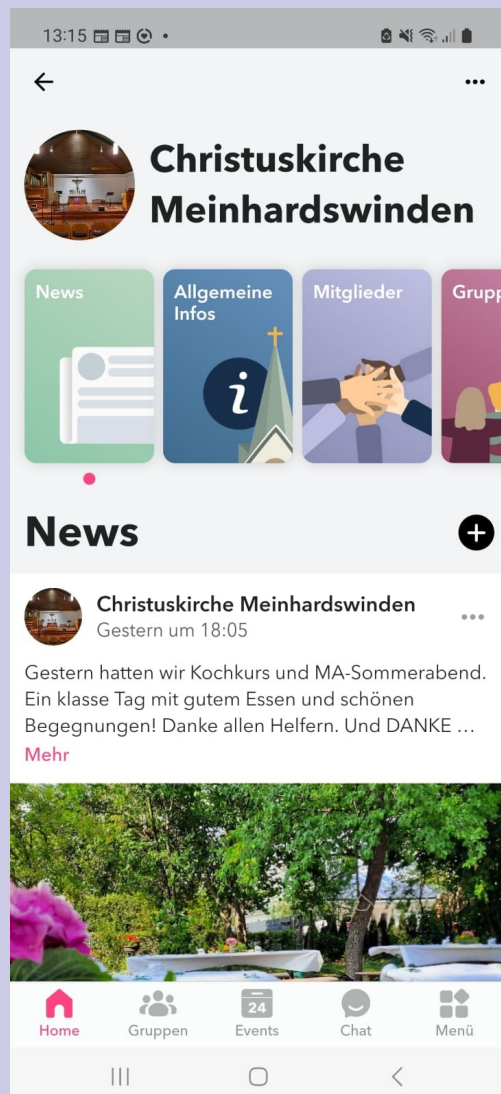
13:15

Christuskirche Meinhardswinden

News

Allgemeine Infos

Mitglieder

Grupp

News

Christuskirche Meinhardswinden
Gestern um 18:05

Gestern hatten wir Kochkurs und MA-Sommerabend. Ein klasse Tag mit gutem Essen und schönen Begegnungen! Danke allen Helfern. Und DANKE …
Mehr

Home Gruppen 24 Events Chat Menü